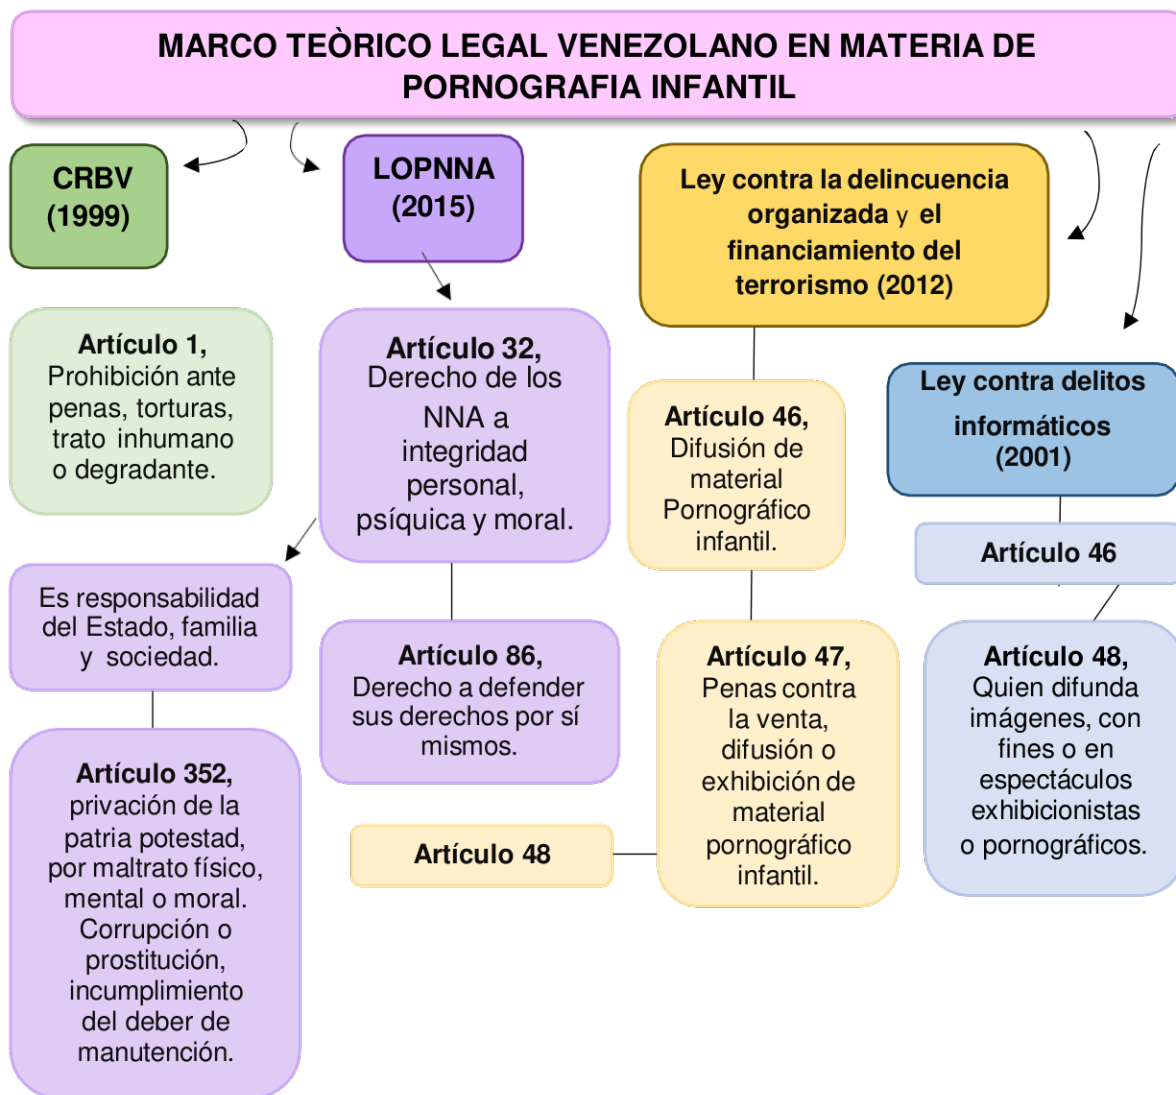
MARCO TEÒRICO LEGAL VENEZOLANO EN MATERIA DE PORNOGRAFIA INFANTIL

CRBV (1999)

LOPNNA (2015)

Ley contra la delincuencia organizada y el financiamiento del terrorismo (2012)

Artículo 1, Prohibición ante penas, torturas, trato inhumano o degradante.

Artículo 32, Derecho de los NNA a integridad personal, psíquica y moral.

Artículo 46, Difusión de material Pornográfico infantil.

Ley contra delitos informáticos (2001)

Artículo 46

Es responsabilidad del Estado, familia y sociedad.

Artículo 86, Derecho a defender sus derechos por sí mismos.

Artículo 47, Penas contra la venta, difusión o exhibición de material pornográfico infantil.

Artículo 48, Quien difunda imágenes, con fines o en espectáculos exhibicionistas o pornográficos.

Artículo 352, privación de la patria potestad, por maltrato físico, mental o moral. Corrupción o prostitución, incumplimiento del deber de manutención.

Artículo 48